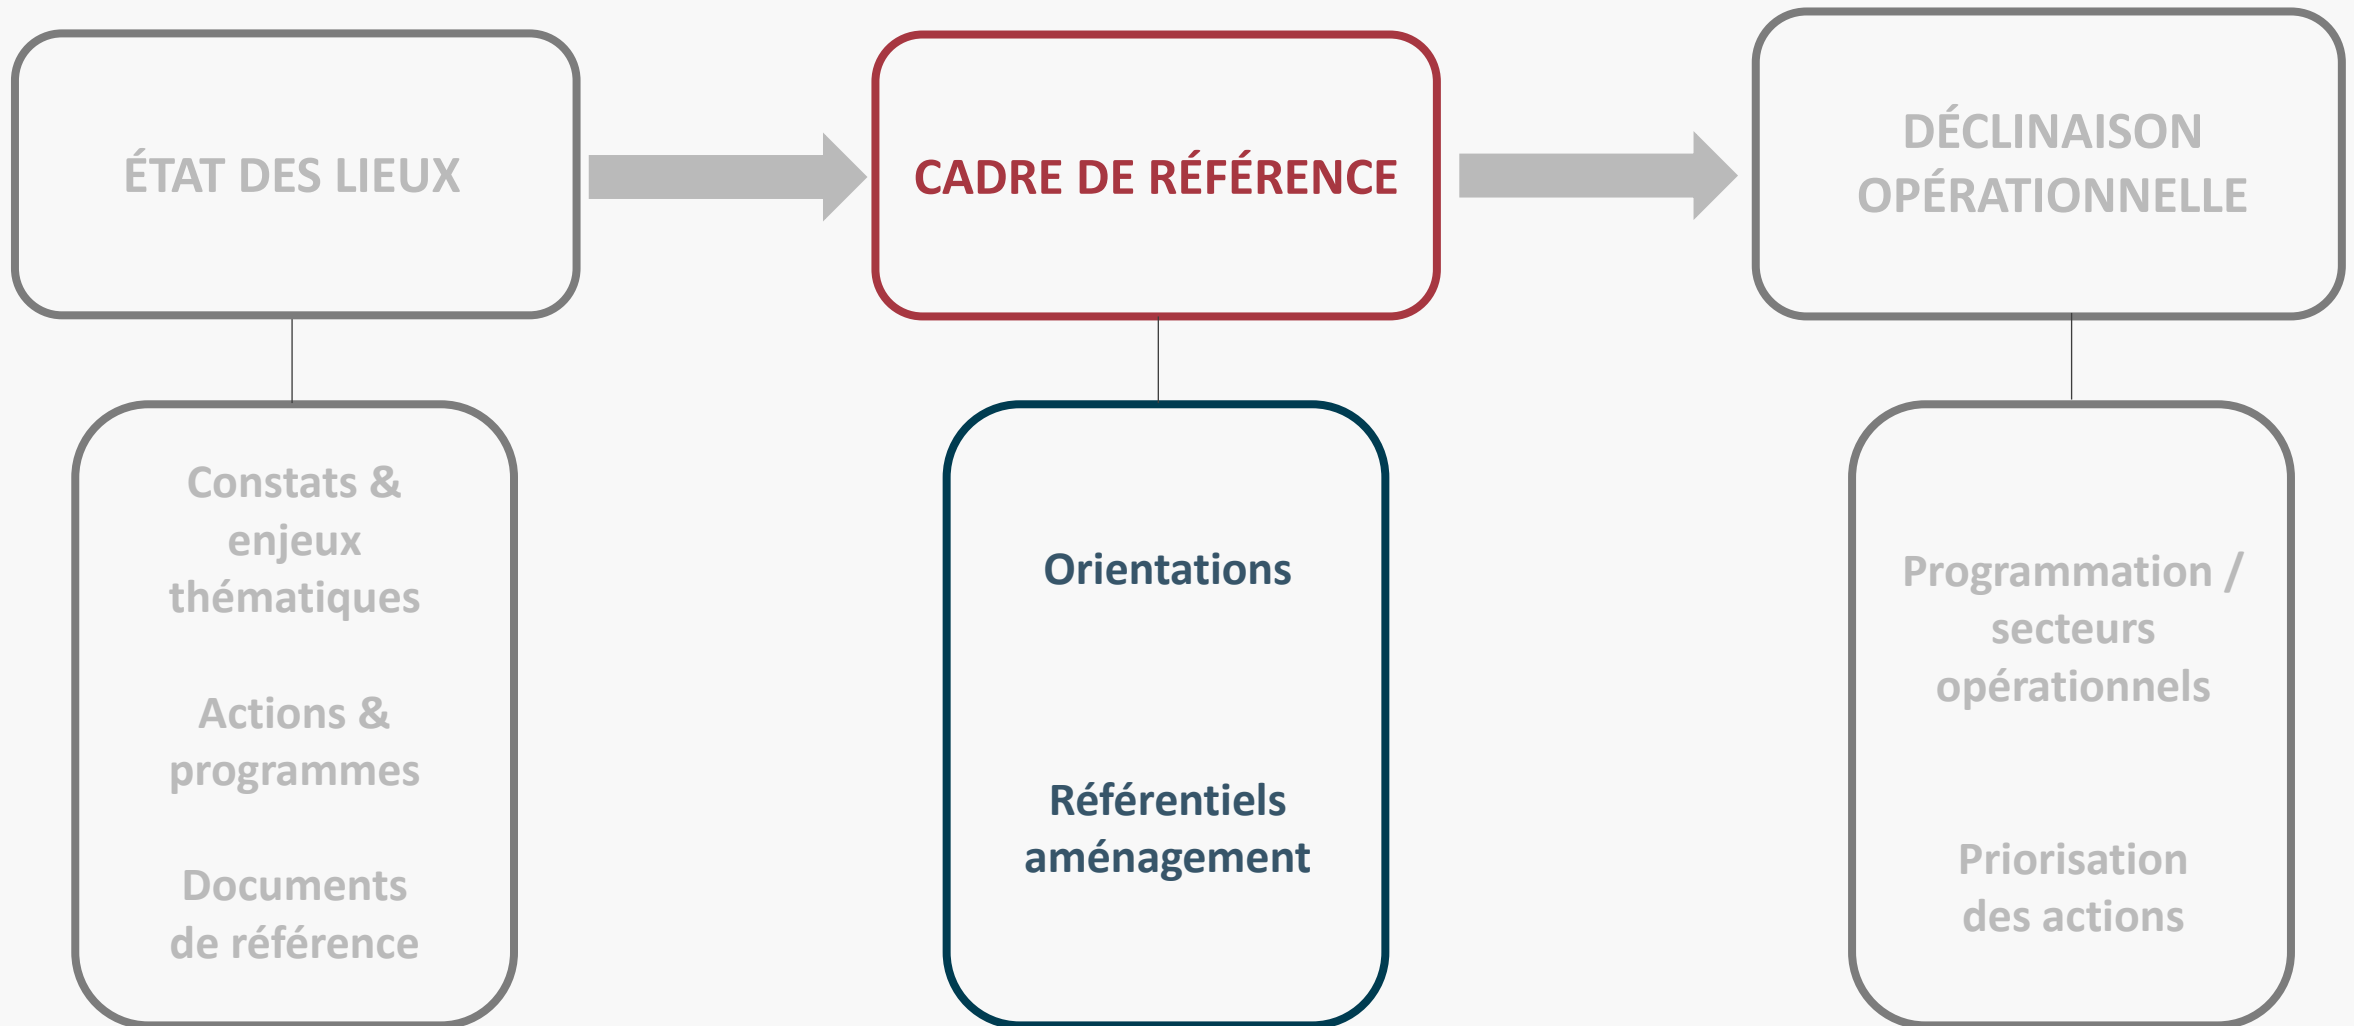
ÉTAT DES LIEUX

CADRE DE RÉFÉRENCE

DÉCLINAISON OPÉRATIONNELLE

Constats & enjeux thématiques

Actions & programmes

Documents de référence

Orientations

Référentiels aménagement

Programmation / secteurs opérationnels

Priorisation des actions